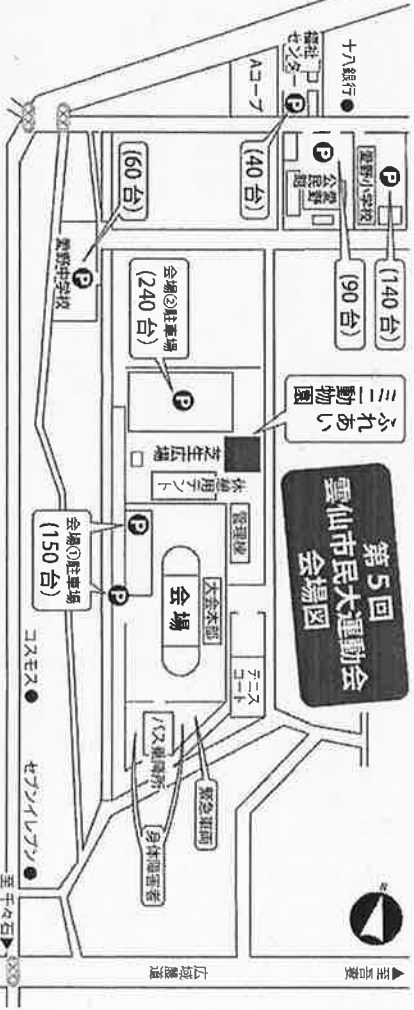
第5回
雲仙市民大運動会
会場図

ふれあい
ミニ動物園

十八銀行
(140台)
(40台)
(90台)
(60台)
瑞穂小学校
公民館
Aコープ
福祉センター
瑞穂中学校
会場②駐車場
(240台)
芝生広場
休憩用テント
管理棟
会場①駐車場
(150台)
大会本部
会場
テニスコート
緊急車両
バス乗降所
身体障害者
コスモス
セブンイレブン
至千々石
広域農道
至吾妻
N